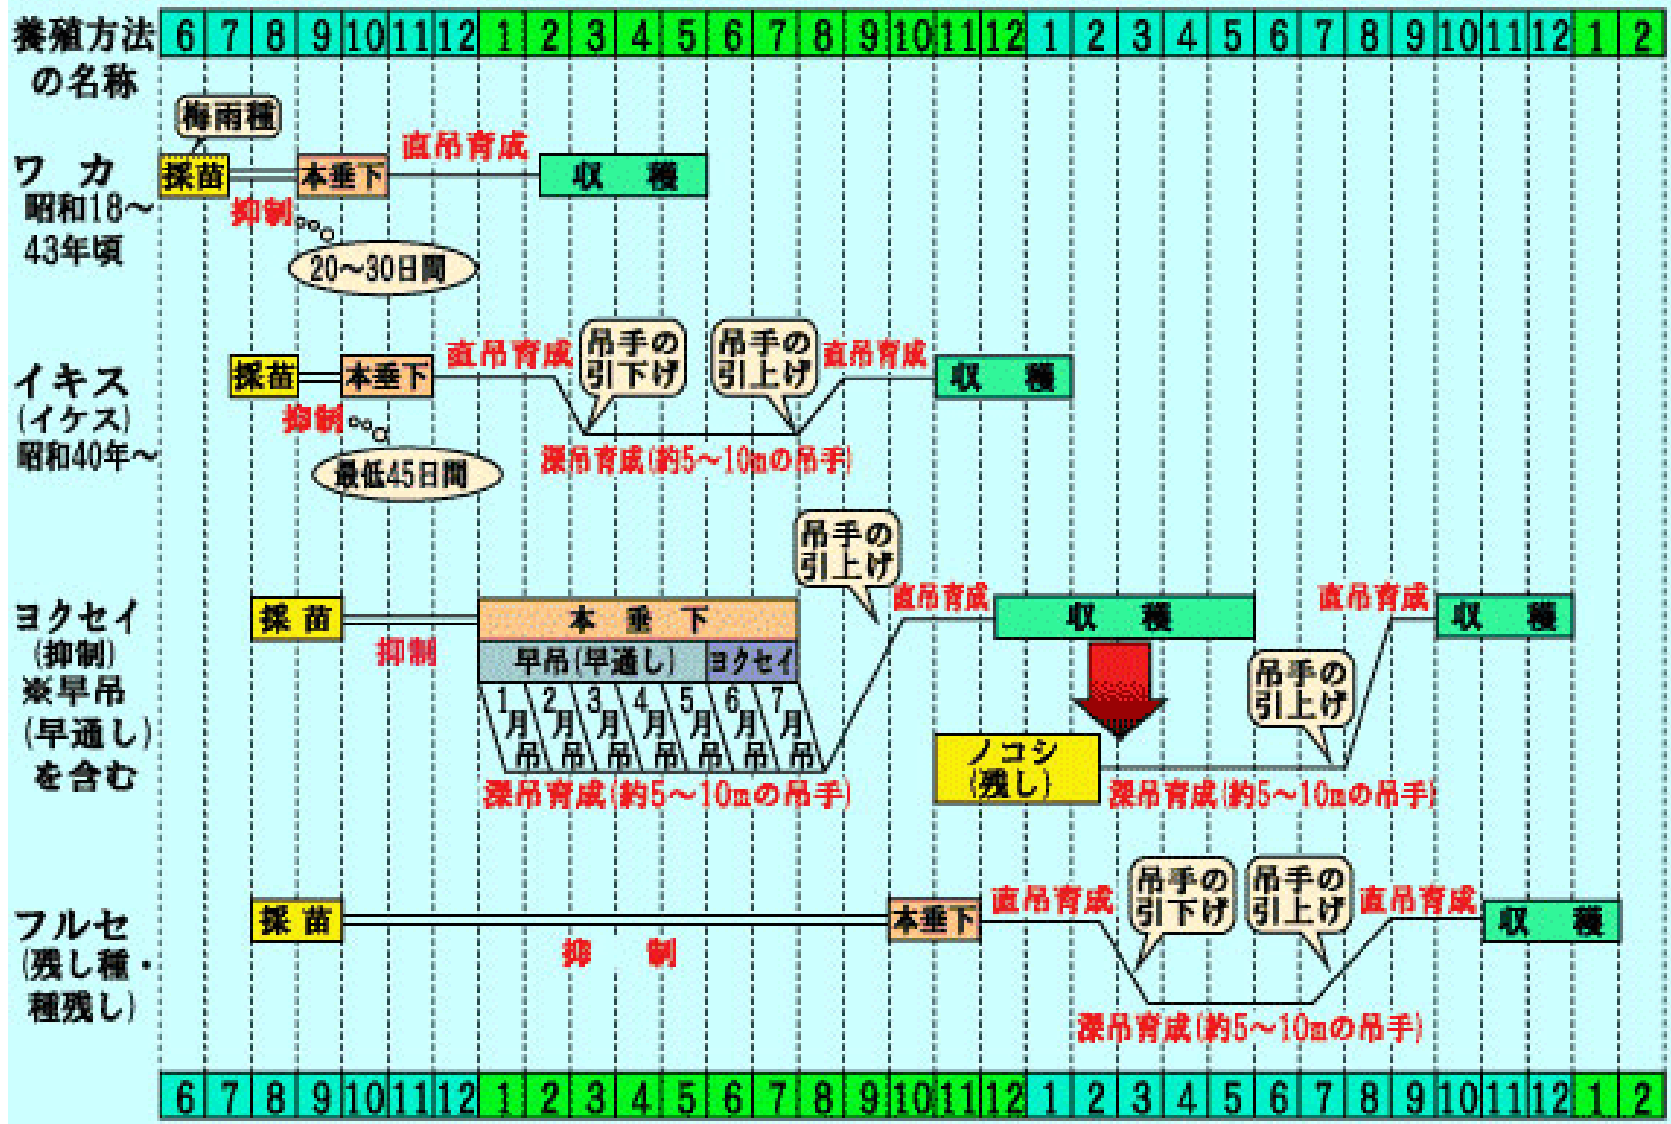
養殖方法の名称

| 6 | 7 | 8 | 9 | 10 | 11 | 12 | 1 | 2 | 3 | 4 | 5 | 6 | 7 | 8 | 9 | 10 | 11 | 12 | 1 | 2 | 3 | 4 | 5 | 6 | 7 | 8 | 9 | 10 | 11 | 12 | 1 | 2 |
|---|---|---|---|---|---|---|---|---|---|---|---|---|---|---|---|---|---|---|---|---|---|---|---|---|---|---|---|---|---|---|---|---|

ワ カ
昭和18～43年頃
梅雨種
採苗
抑制
20～30日間
本垂下
直吊育成
収 穫

イキス
(イケス)
昭和40年～
採苗
抑制
最低45日間
本垂下
直吊育成
吊手の引下げ
吊手の引上げ
直吊育成
深吊育成(約5～10mの吊手)
収 穫

ヨクセイ
(抑制)
※早吊
(早通し)
を含む
採 苗
抑制
本 垂 下
早吊(早通し)
ヨクセイ
1月吊
2月吊
3月吊
4月吊
5月吊
6月吊
7月吊
深吊育成(約5～10mの吊手)
吊手の引上げ
直吊育成
収 穫
ノコシ
(残し)
深吊育成(約5～10mの吊手)
吊手の引上げ
直吊育成
収 穫

フルセ
(残し種・種残し)
採 苗
抑 制
本垂下
直吊育成
吊手の引下げ
吊手の引上げ
直吊育成
深吊育成(約5～10mの吊手)
収 穫

| 6 | 7 | 8 | 9 | 10 | 11 | 12 | 1 | 2 | 3 | 4 | 5 | 6 | 7 | 8 | 9 | 10 | 11 | 12 | 1 | 2 | 3 | 4 | 5 | 6 | 7 | 8 | 9 | 10 | 11 | 12 | 1 | 2 |
|---|---|---|---|---|---|---|---|---|---|---|---|---|---|---|---|---|---|---|---|---|---|---|---|---|---|---|---|---|---|---|---|---|